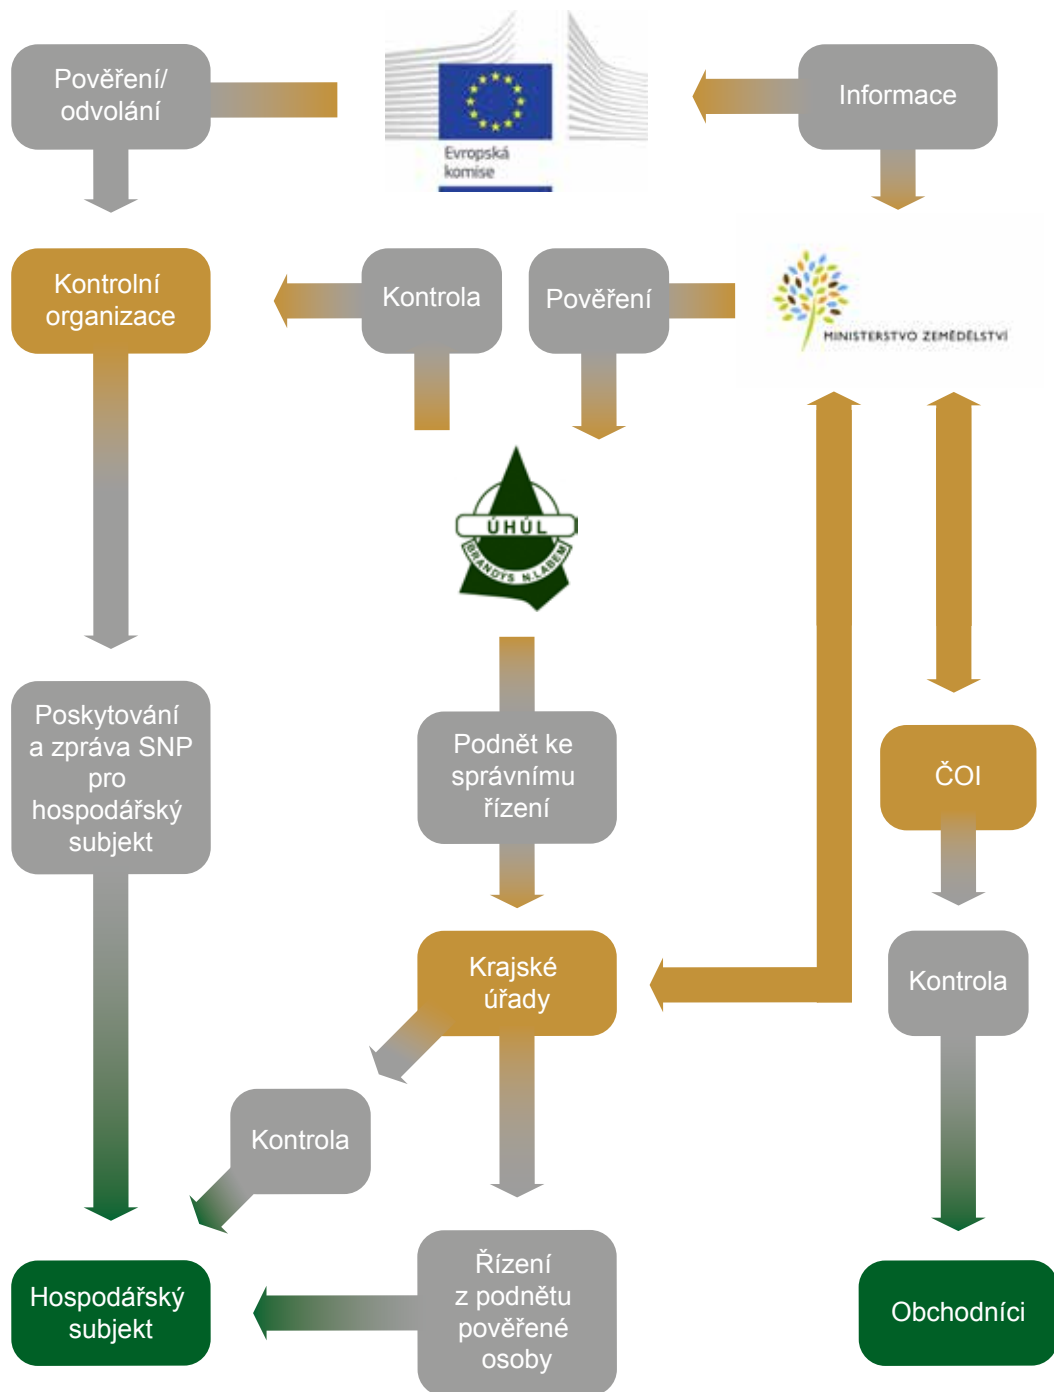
Pověření/ odvolání

Evropská komise

Informace

Kontrolní organizace

Kontrola

Pověření

MINISTERSTVO ZEMĚDĚLSTVÍ

ÚHÚL

BRANDÝS N. LABEM

Poskytování a zpráva SNP pro hospodářský subjekt

Podnět ke správnímu řízení

ČOI

Krajské úřady

Kontrola

Kontrola

Hospodářský subjekt

Řízení z podnětu pověřené osoby

Obchodníci